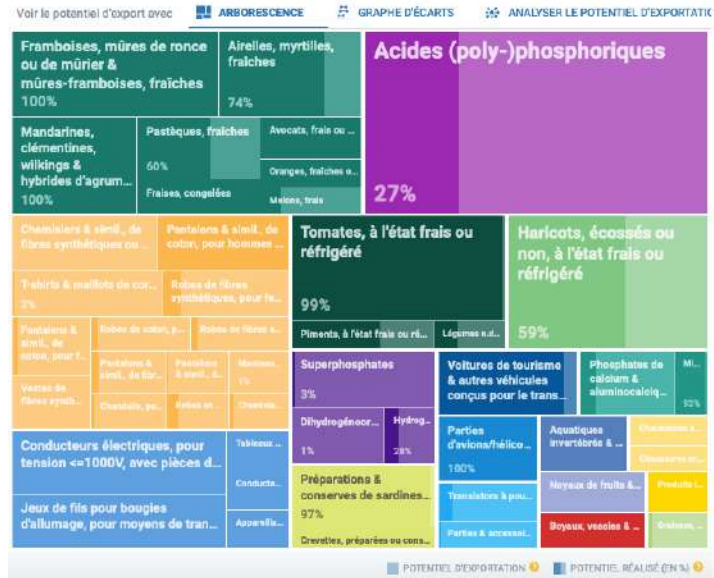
Voir le potentiel d'export avec ARBORESCENCE GRAPHE D'ÉCARTS ANALYSER LE POTENTIEL D'EXPORTATIO

Framboises, mûres de ronce ou de mûrier & mûres-framboises, fraîches
100%

Airelles, myrtilles, fraîches
74%

Acides (poly-)phosphoriques
27%

Mandarines, clémentines, wilkings & hybrides d'agrum...
100%

Pastèques, fraîches
60%

Avocats, frais ou ...

Oranges, fraîches o...

Fraises, congelées

Melons, frais

Chemisiers & simil., de fibres synthétiques ou ...

Pantalons & simil., de coton, pour hommes ...

T-shirts & maillots de cor...
2%

Robes de fibres synthétiques, pour fe...

Pantalons & simil., de coton, pour f...

Robes de coton, p...

Robes de fibres s...

Pantalons & simil., de fibr...

Pantalons & simil., d...

Manteau...
1%

Vestes de fibres synth...

Chandails, pu...

Robes en ...

Chemis...

Tomates, à l'état frais ou réfrigéré
99%

Piments, à l'état frais ou réfi...

Légumes à l...

Haricots, écossés ou non, à l'état frais ou réfrigéré
59%

Superphosphates
3%

Dihydrogénoor...
1%

Hydrog...
28%

Voitures de tourisme & autres véhicules conçus pour le trans...

Phosphates de calcium & aluminocalciq...

Mi...
93%

Conducteurs électriques, pour tension <=1000V, avec pièces d...

Tableaux ...

Conducte...

Jeux de fils pour bougies d'allumage, pour moyens de tran...

Apparei...

Préparations & conserves de sardines...
97%

Crevettes, préparées ou cons...

Parties d'avions/hélico...
100%

Transistors à pou...

Parties & accessoi...

Aquatiques invertébrés & ...

Chaussures ...

Chaussures et...

Noyaux de fruits &...

Produits ...

Boyaux, vessies & ...

Graisses, ...

POTENTIEL D'EXPORTATION POTENTIEL RÉALISÉ (EN %)